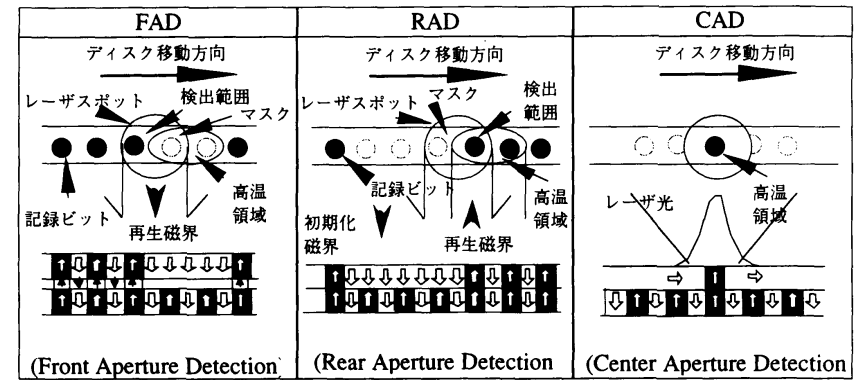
| FAD | RAD | CAD |
|---|---|---|
| ディスク移動方向 レーザスポット 検出範囲 マスク 記録ビット 高温領域 再生磁界 (Front Aperture Detection | ディスク移動方向 レーザスポット マスク 検出範囲 記録ビット 高温領域 初期化磁界 再生磁界 (Rear Aperture Detection | ディスク移動方向 レーザ光 高温領域 (Center Aperture Detection |